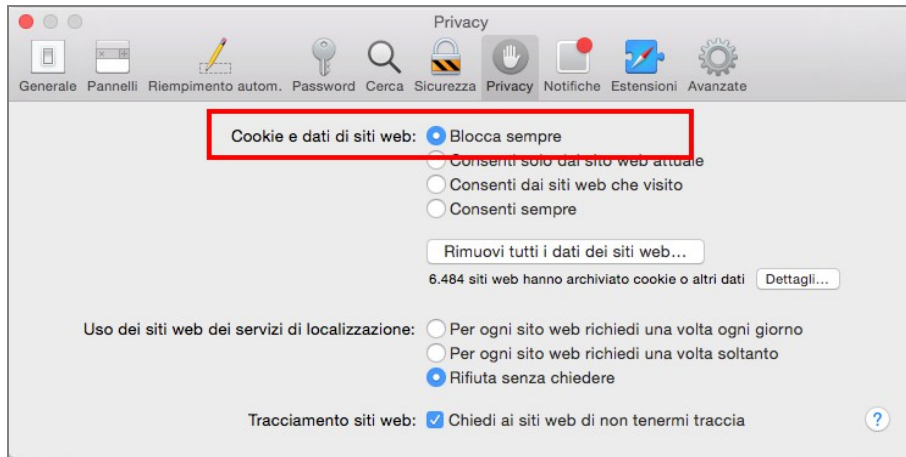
Privacy

Generale Pannelli Riempimento autom. Password Cerca Sicurezza Privacy Notifiche Estensioni Avanzate

Cookie e dati di siti web: Blocca sempre
Consenti solo dal sito web attuale
Consenti dai siti web che visito
Consenti sempre

Rimuovi tutti i dati dei siti web...

6.484 siti web hanno archiviato cookie o altri dati Dettagli...

Uso dei siti web dei servizi di localizzazione: Per ogni sito web richiedi una volta ogni giorno
Per ogni sito web richiedi una volta soltanto
Rifiuta senza chiedere

Tracciamento siti web: Chiedi ai siti web di non tenermi traccia

?